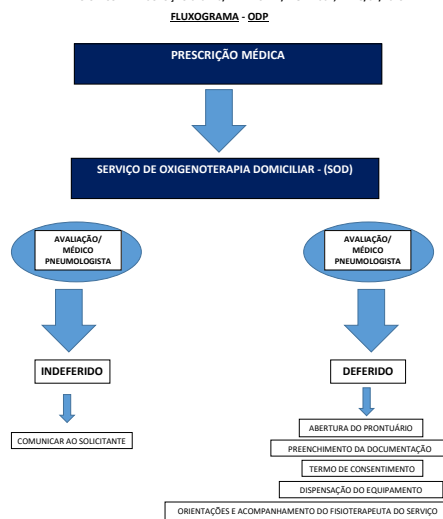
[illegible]

FLUXOGRAMA - ODP

PRESCRIÇÃO MÉDICA

SERVIÇO DE OXIGENOTERAPIA DOMICILIAR - (SOD)

AVALIAÇÃO/ MÉDICO PNEUMOLOGISTA

AVALIAÇÃO/ MÉDICO PNEUMOLOGISTA

INDEFERIDO

DEFERIDO

COMUNICAR AO SOLICITANTE

ABERTURA DO PRONTUÁRIO

PREENCHIMENTO DA DOCUMENTAÇÃO

TERMO DE CONSENTIMENTO

DISPENSAÇÃO DO EQUIPAMENTO

ORIENTAÇÕES E ACOMPANHAMENTO DO FISIOTERAPEUTA DO SERVIÇO